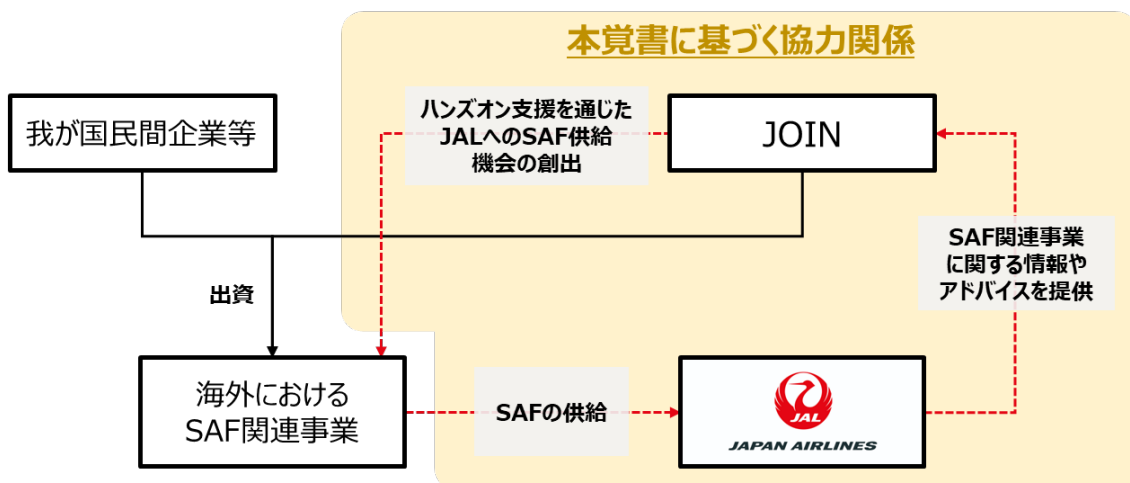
本覚書に基づく協力関係

我が国民間企業等

ハンズオン支援を通じたJALへのSAF供給機会の創出

JOIN

SAF関連事業に関する情報やアドバイスを提供

出資

海外における
SAF関連事業

SAFの供給

JAL
JAPAN AIRLINES